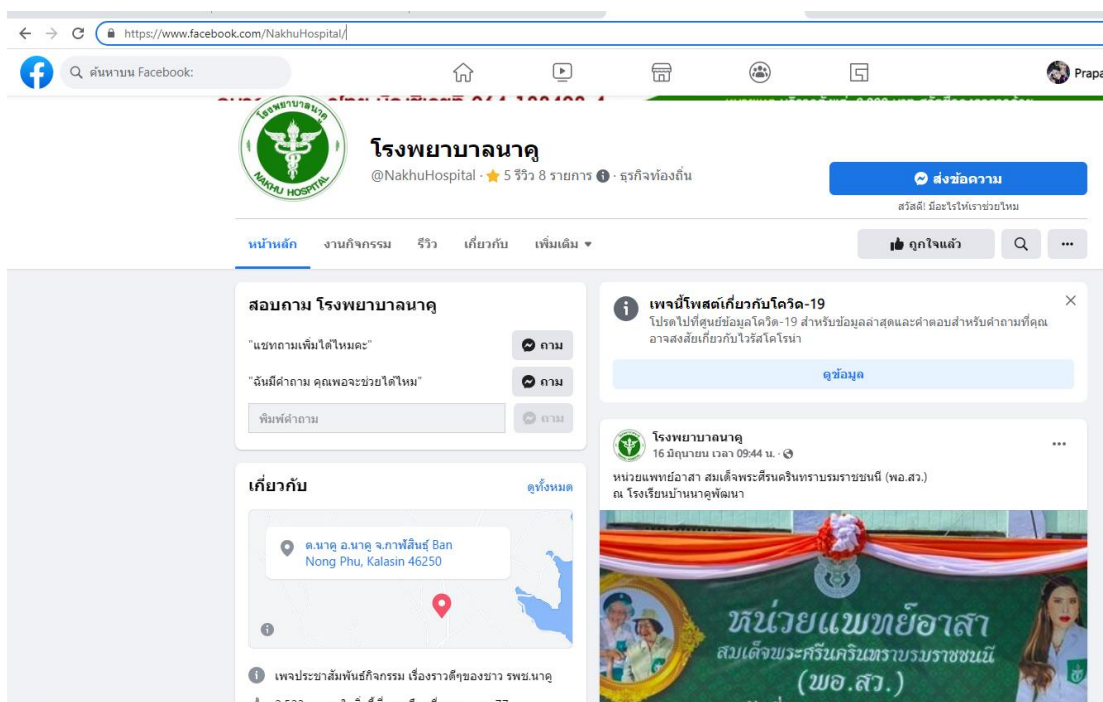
https://www.facebook.com/NakhuHospital/

ค้นหาบน Facebook:

Prapa

โรงพยาบาลนาคู

NAKHU HOSPITAL

โรงพยาบาลนาคู

@NakhuHospital · 5 รีวิว 8 รายการ · ธุรกิจท้องถิ่น

ส่งข้อความ

สวัสดี! มีอะไรให้เราช่วยไหม

หน้าหลัก งานกิจกรรม รีวิว เกี่ยวกับ เพิ่มเติม

ถูกใจแล้ว

สอบถาม โรงพยาบาลนาคู

"แชทถามเพิ่มได้ไหมคะ" ถาม

"ฉันมีคำถาม คุณพอจะช่วยได้ไหม" ถาม

พิมพ์คำถาม ถาม

เกี่ยวกับ ดูทั้งหมด

ต.นาคู อ.นาคู จ.กาฬสินธุ์ Ban Nong Phu, Kalasin 46250

เพจประชาสัมพันธ์กิจกรรม เรื่องราวดีๆของชาว รพช.นาคู

เพจนี้โพสต์เกี่ยวกับโควิด-19

โปรดไปที่ศูนย์ข้อมูลโควิด-19 สำหรับข้อมูลล่าสุดและคำตอบสำหรับคำถามที่คุณอาจสงสัยเกี่ยวกับไวรัสโคโรน่า

ดูข้อมูล

โรงพยาบาลนาคู

16 มิถุนายน เวลา 09:44 น. ·

หน่วยแพทย์อาสา สมเด็จพระศรีนครินทราบรมราชชนนี (พอ.สว.)
ณ โรงเรียนบ้านนาคูพัฒนา

หน่วยแพทย์อาสา
สมเด็จพระศรีนครินทราบรมราชชนนี
(พอ.สว.)